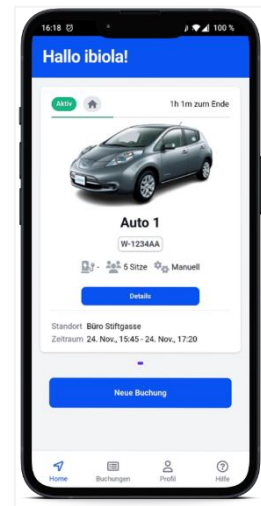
16:18
100 %

Hallo ibiola!

Aktiv

1h 1m zum Ende

Auto 1

W-1234AA

- 5 Sitze Manuell

Details

Standort Büro Stiftgasse
Zeitraum 24. Nov., 15:45 - 24. Nov., 17:20

Neue Buchung

Home
Buchungen
Profil
Hilfe